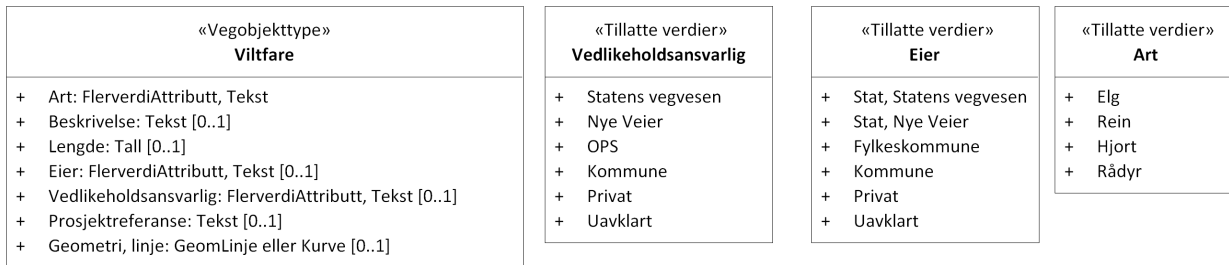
«Vegobjekttype»
**Viltfare**

+ Art: FlerverdiAttributt, Tekst
+ Beskrivelse: Tekst [0..1]
+ Lengde: Tall [0..1]
+ Eier: FlerverdiAttributt, Tekst [0..1]
+ Vedlikeholdsansvarlig: FlerverdiAttributt, Tekst [0..1]
+ Prosjektreferanse: Tekst [0..1]
+ Geometri, linje: GeomLinje eller Kurve [0..1]

«Tillatte verdier»
**Vedlikeholdsansvarlig**

+ Statens vegvesen
+ Nye Veier
+ OPS
+ Kommune
+ Privat
+ Uavklart

«Tillatte verdier»
**Eier**

+ Stat, Statens vegvesen
+ Stat, Nye Veier
+ Fylkeskommune
+ Kommune
+ Privat
+ Uavklart

«Tillatte verdier»
**Art**

+ Elg
+ Rein
+ Hjort
+ Rådyr